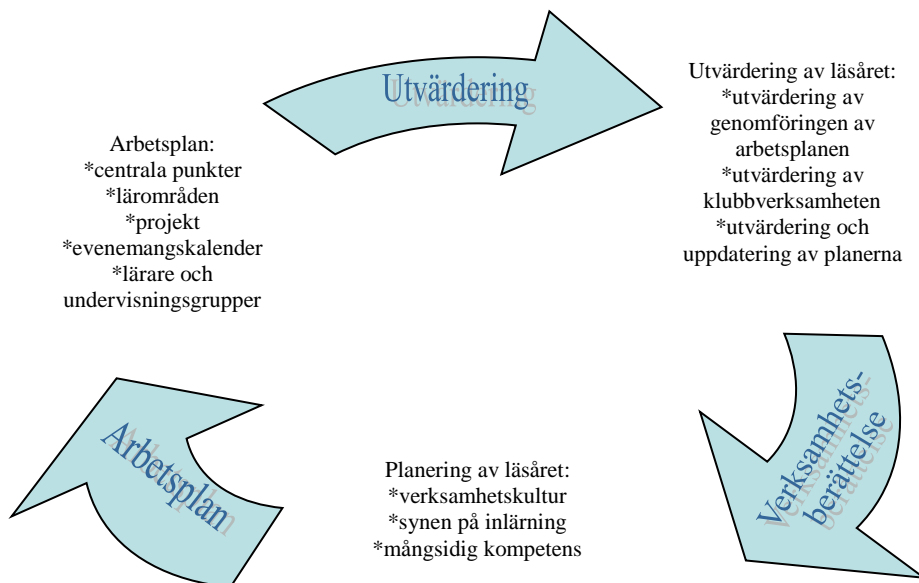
Utvärdering

Utvärdering av läsåret:
*utvärdering av genomföringen av arbetsplanen
*utvärdering av klubbverksamheten
*utvärdering och uppdatering av planerna

Arbetsplan:
*centrala punkter
*lärområden
*projekt
*evenemangskalender
*lärare och undervisningsgrupper

Verksamhetsberättelse

Planering av läsåret:
*verksamhetskultur
*synen på inlärning
*mångsidig kompetens

Arbetsplan